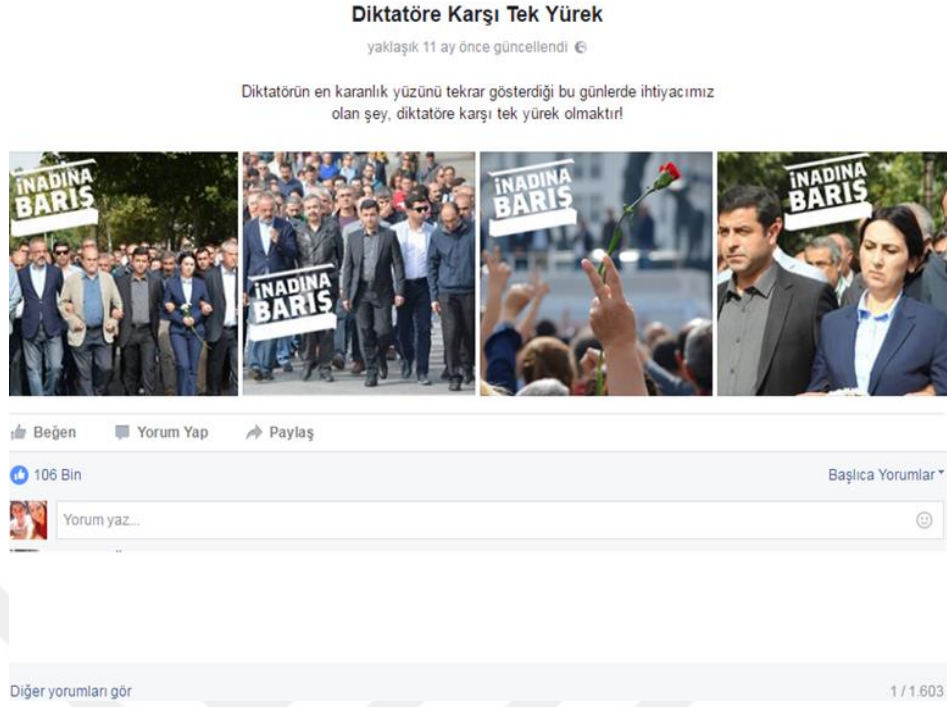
Diktatöre Karşı Tek Yürek

yaklaşık 11 ay önce güncellendi

Diktatörün en karanlık yüzünü tekrar gösterdiği bu günlerde ihtiyacımız olan şey, diktatöre karşı tek yürek olmaktır!

İNADINA BARIŞ

İNADINA BARIŞ

İNADINA BARIŞ

İNADINA BARIŞ

Beğen Yorum Yap Paylaş

106 Bin

Başlıca Yorumlar

Yorum yaz...

Diğer yorumları gör

1 / 1.603